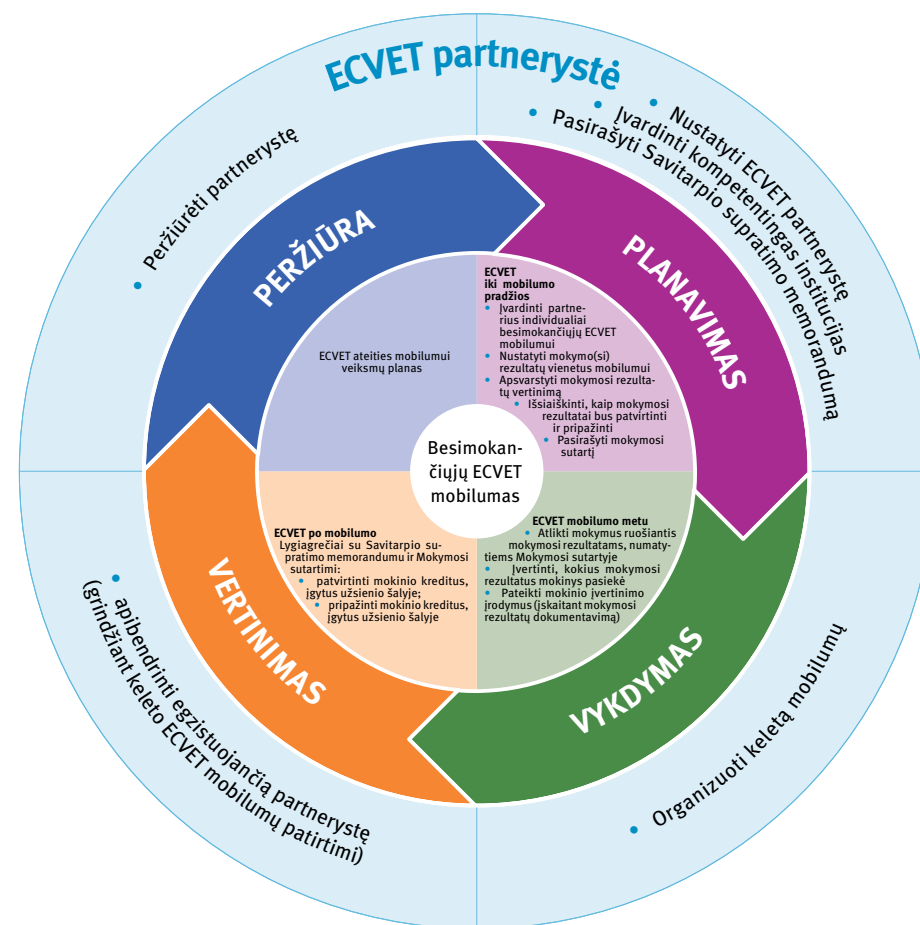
ECVET partnerystė

• Nustatyti ECVET partnerystę
• Įvardinti kompetentingas institucijas
• Pasirašyti Savitarpio supratimo memorandumą

• Peržiūrėti partnerystę

PERŽIŪRA

PLANAVIMAS

ECVET ateities mobilumui veiksmų planas

ECVET iki mobilumo pradžios
• Įvardinti partnerius individualiai besimokančiųjų ECVET mobilumui
• Nustatyti mokymo(si) rezultatų vienetus mobilumui
• Apsvarstyti mokymosi rezultatų vertinimą
• Išsiaiškinti, kaip mokymosi rezultatai bus patvirtinti ir pripažinti
• Pasirašyti mokymosi sutartį

Besimokančiųjų ECVET mobilumas

ECVET po mobilumo
Lygiagrečiai su Savitarpio supratimo memorandumu ir Mokymosi sutartimi:
• patvirtinti mokinio kreditus, įgytus užsienio šalyje;
• pripažinti mokinio kreditus, įgytus užsienio šalyje

ECVET mobilumo metu
• Atlikti mokymus ruošiantis mokymosi rezultatams, numatytiems Mokymosi sutartyje
• Įvertinti, kokius mokymosi rezultatus mokinys pasiekė
• Pateikti mokinio įvertinimo įrodymus (įskaitant mokymosi rezultatų dokumentavimą)

VERTINIMAS

VYKDYMAS

• apibendrinti egzistuojančią partnerystę (grindžiant keleto ECVET mobilumų patirtimi)

• Organizuoti keletą mobilumų